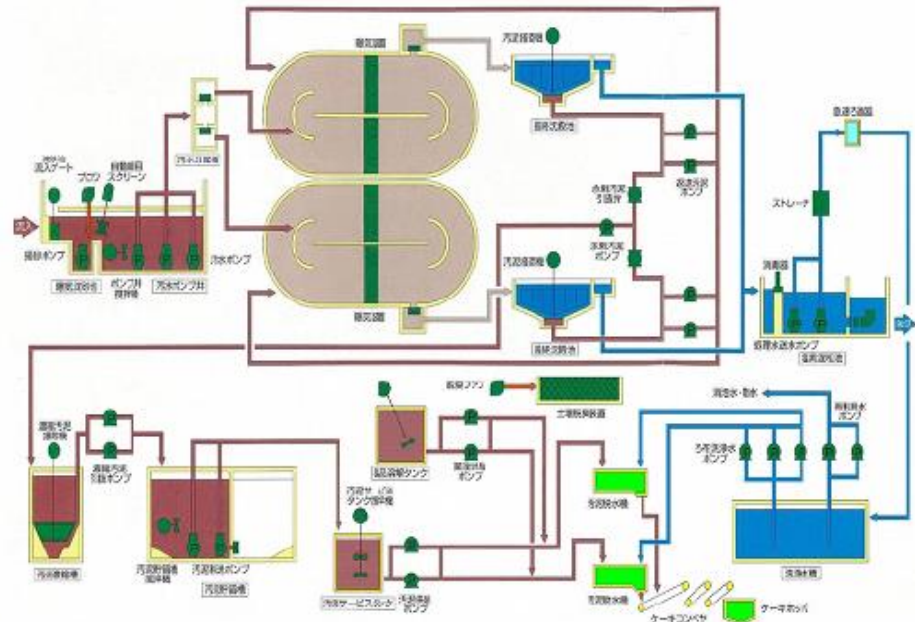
流入ゲート
ブロワ
自動細目スクリーン
揚砂ポンプ
最初沈砂池
ポンプ井撹拌機
汚水ポンプ井
汚水ポンプ
汚水計量槽
散気装置
散気装置
汚泥掻寄機
最終沈殿池
余剰汚泥引抜弁
返送汚泥ポンプ
余剰汚泥ポンプ
汚泥掻寄機
最終沈殿池
急速ろ過機
ストレーナ
消毒設備
処理水送水ポンプ
塩素混和池
汚泥濃縮機
濃縮汚泥引抜ポンプ
汚泥濃縮槽
汚泥貯留槽撹拌機
汚泥移送ポンプ
汚泥貯留槽
脱臭ファン
土壌脱臭装置
凝集剤溶解タンク
凝集剤注入ポンプ
汚泥サービスタンク撹拌機
汚泥サービスタンク
汚泥供給ポンプ
汚泥脱水機
汚泥脱水機
ケーキコンベヤ
ケーキホッパ
洗浄水・散水
ろ布洗浄水ポンプ
雑用水ポンプ
洗浄水槽